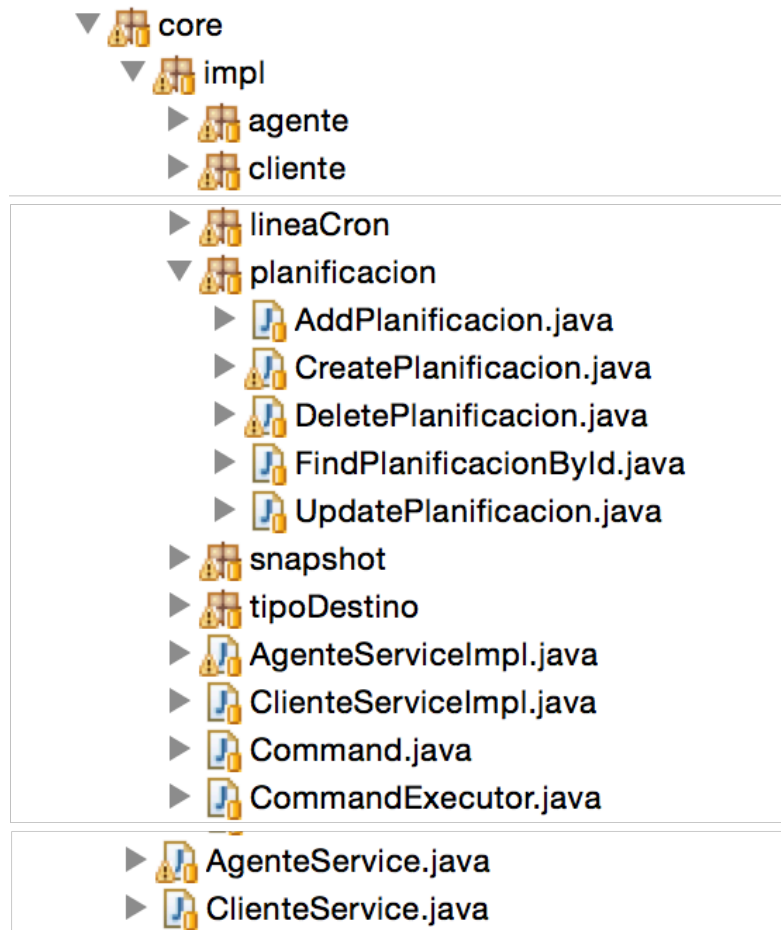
core
impl
agente
cliente
lineaCron
planificacion
AddPlanificacion.java
CreatePlanificacion.java
DeletePlanificacion.java
FindPlanificacionById.java
UpdatePlanificacion.java
snapshot
tipoDestino
AgenteServiceImpl.java
ClienteServiceImpl.java
Command.java
CommandExecutor.java
AgenteService.java
ClienteService.java